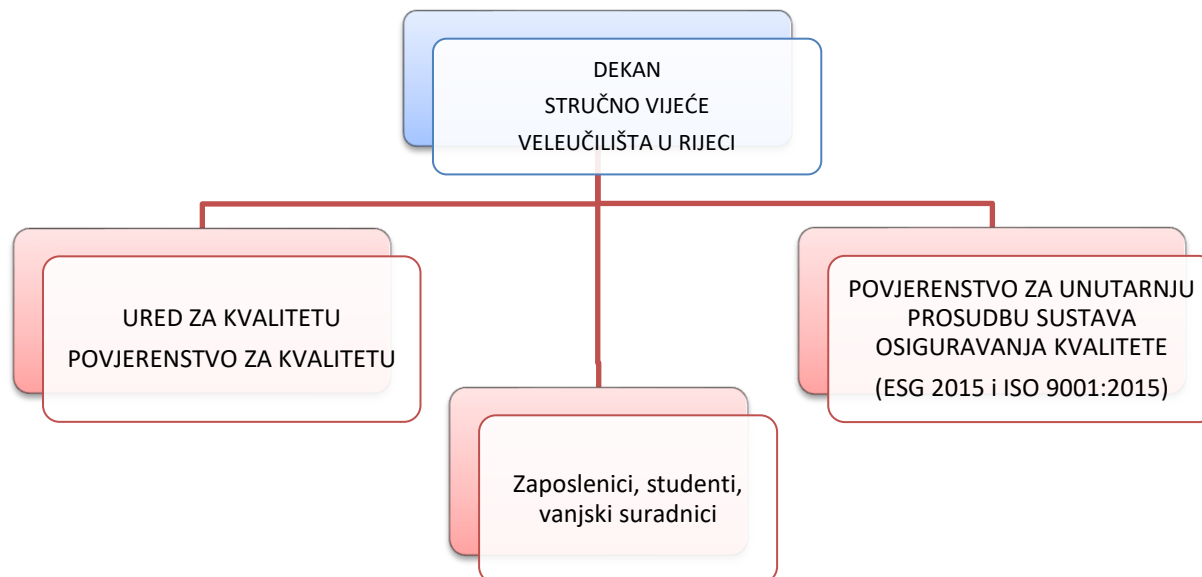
DEKAN
STRUČNO VIJEĆE
VELEUČILIŠTA U RIJECI

URED ZA KVALITETU
POVJERENSTVO ZA KVALITETU

POVJERENSTVO ZA UNUTARNJU PROSUDBU SUSTAVA OSIGURAVANJA KVALITETE
(ESG 2015 i ISO 9001:2015)

Zaposlenici, studenti, vanjski suradnici